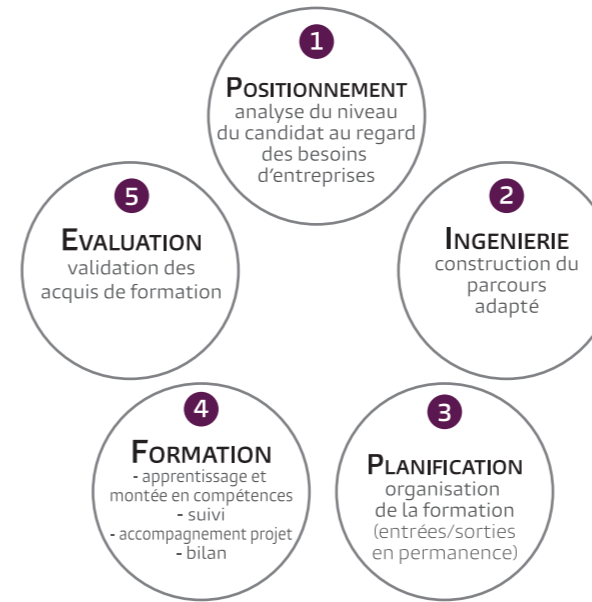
1
POSITIONNEMENT
analyse du niveau du candidat au regard des besoins d'entreprises

2
INGENIERIE
construction du parcours adapté

3
PLANIFICATION
organisation de la formation (entrées/sorties en permanence)

4
FORMATION
- apprentissage et montée en compétences
- suivi
- accompagnement projet
- bilan

5
EVALUATION
validation des acquis de formation